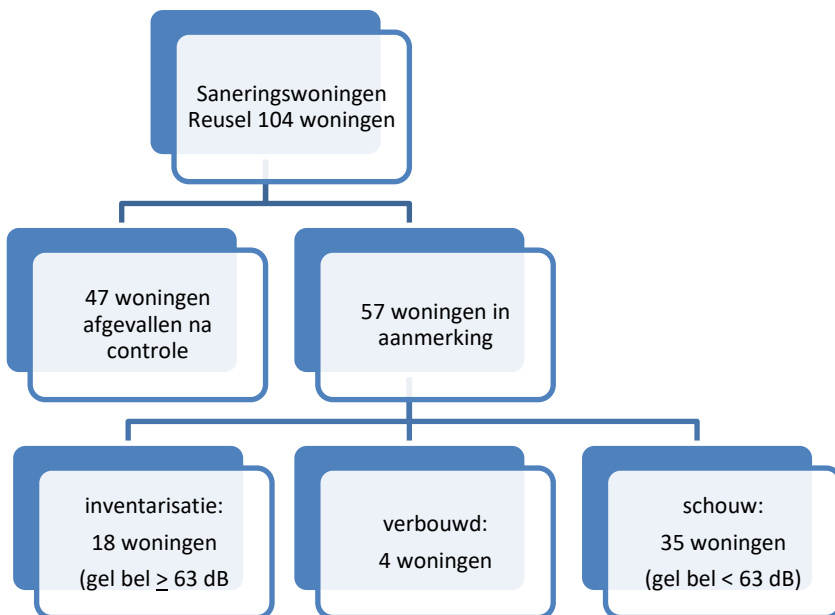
Saneringswoningen Reusel 104 woningen

47 woningen afgevallen na controle

57 woningen in aanmerking

inventarisatie: 18 woningen (gel bel $\geq$ 63 dB

verbouwd: 4 woningen

schouw: 35 woningen (gel bel < 63 dB)